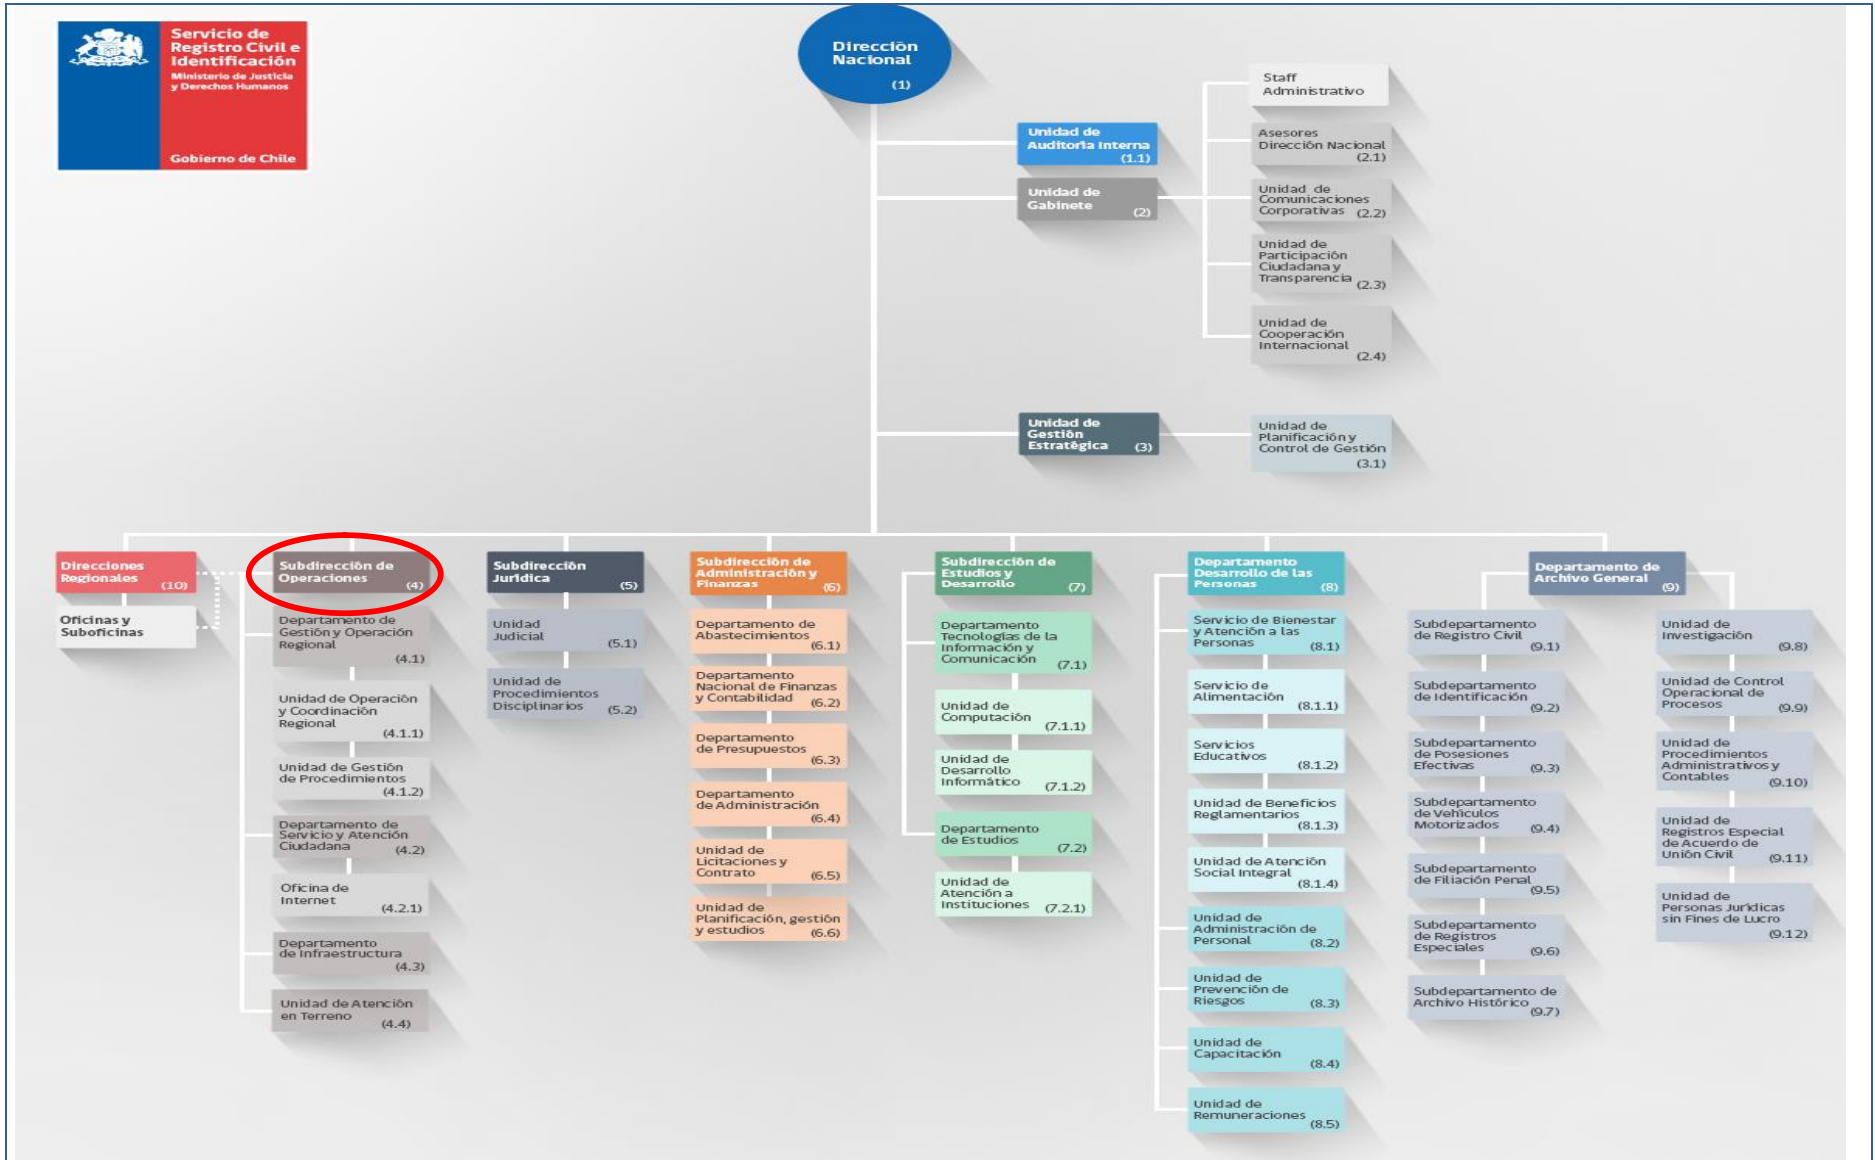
Servicio de Registro Civil e Identificación
Ministerio de Justicia y Derechos Humanos
Gobierno de Chile

Dirección Nacional (1)

Unidad de Auditoría Interna (1.1)

Unidad de Gabinete (2)

Staff Administrativo

Asesores Dirección Nacional (2.1)

Unidad de Comunicaciones Corporativas (2.2)

Unidad de Participación Ciudadana y Transparencia (2.3)

Unidad de Cooperación Internacional (2.4)

Unidad de Gestión Estratégica (3)

Unidad de Planificación y Control de Gestión (3.1)

Direcciones Regionales (10)

Oficinas y Suboficinas

Subdirección de Operaciones (4)

Departamento de Gestión y Operación Regional (4.1)

Unidad de Operación y Coordinación Regional (4.1.1)

Unidad de Gestión de Procedimientos (4.1.2)

Departamento de Servicio y Atención Ciudadana (4.2)

Oficina de Internet (4.2.1)

Departamento de Infraestructura (4.3)

Unidad de Atención en Terreno (4.4)

Subdirección Jurídica (5)

Unidad Judicial (5.1)

Unidad de Procedimientos Disciplinarios (5.2)

Subdirección de Administración y Finanzas (6)

Departamento de Abastecimientos (6.1)

Departamento Nacional de Finanzas y Contabilidad (6.2)

Departamento de Presupuestos (6.3)

Departamento de Administración (6.4)

Unidad de Licitaciones y Contrato (6.5)

Unidad de Planificación, gestión y estudios (6.6)

Subdirección de Estudios y Desarrollo (7)

Departamento Tecnologías de la Información y Comunicación (7.1)

Unidad de Computación (7.1.1)

Unidad de Desarrollo Informático (7.1.2)

Departamento de Estudios (7.2)

Unidad de Atención a Instituciones (7.2.1)

Departamento Desarrollo de las Personas (8)

Servicio de Bienestar y Atención a las Personas (8.1)

Servicio de Alimentación (8.1.1)

Servicios Educativos (8.1.2)

Unidad de Beneficios Reglamentarios (8.1.3)

Unidad de Atención Social Integral (8.1.4)

Unidad de Administración de Personal (8.2)

Unidad de Prevención de Riesgos (8.3)

Unidad de Capacitación (8.4)

Unidad de Remuneraciones (8.5)

Departamento de Archivo General (9)

Subdepartamento de Registro Civil (9.1)

Subdepartamento de Identificación (9.2)

Subdepartamento de Posesiones Efectivas (9.3)

Subdepartamento de Vehículos Motorizados (9.4)

Subdepartamento de Filiación Penal (9.5)

Subdepartamento de Registros Especiales (9.6)

Subdepartamento de Archivo Histórico (9.7)

Unidad de Investigación (9.8)

Unidad de Control Operacional de Procesos (9.9)

Unidad de Procedimientos Administrativos y Contables (9.10)

Unidad de Registros Especial de Acuerdo de Unión Civil (9.11)

Unidad de Personas Jurídicas sin Fines de Lucro (9.12)